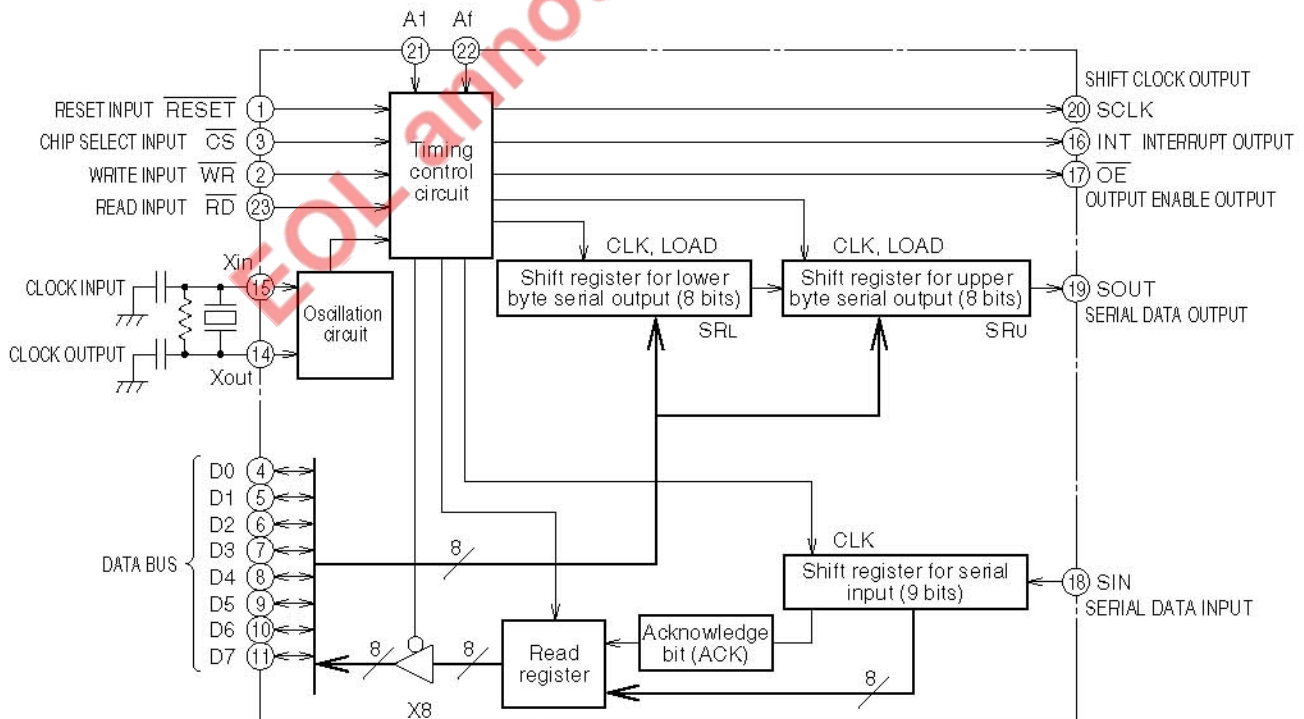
A1 Af
21 22
SHIFT CLOCK OUTPUT
RESET INPUT $\overline{RESET}$ 1
20 SCLK
CHIP SELECT INPUT $\overline{CS}$ 3
16 INT INTERRUPT OUTPUT
WRITE INPUT $\overline{WR}$ 2
Timing control circuit
17 $\overline{OE}$
READ INPUT $\overline{RD}$ 23
OUTPUT ENABLE OUTPUT
EOLannounce
CLK, LOAD
CLK, LOAD
Xin
CLOCK INPUT 15
Shift register for lower byte serial output (8 bits)
Shift register for upper byte serial output (8 bits)
19 SOUT
Oscillation circuit
SERIAL DATA OUTPUT
SRL
SRU
CLOCK OUTPUT 14
Xout
D0 4
D1 5
D2 6
CLK
D3 7
8
DATA BUS
D4 8
Shift register for serial input (9 bits)
18 SIN
D5 9
SERIAL DATA INPUT
D6 10
Acknowledge bit (ACK)
D7 11
8
8
Read register
8
X8